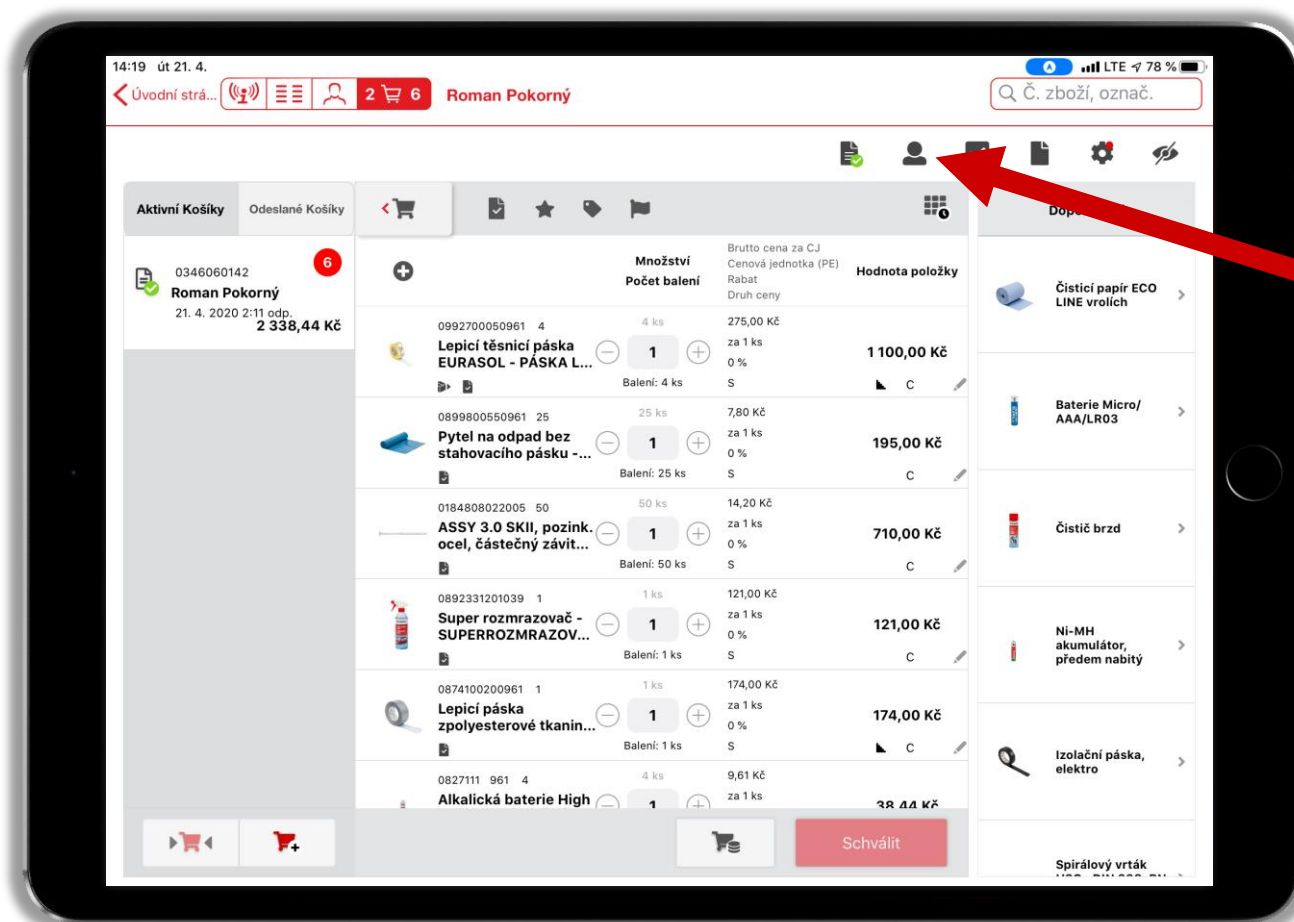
14:19 út 21. 4.
LTE 78 %
Úvodní strá... 2 6 Roman Pokorný
Č. zboží, označ.

Aktivní Košíky
Odeslané Košíky

0346060142
6
Roman Pokorný
21. 4. 2020 2:11 odp.
2 338,44 Kč

Množství
Počet balení
Brutto cena za CJ
Cenová jednotka (PE)
Rabat
Druh ceny
Hodnota položky

Dop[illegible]

0992700050961 4
Lepicí těsnicí páska EURASOL - PÁSKA L...
4 ks
1
Balení: 4 ks
275,00 Kč
za 1 ks
0 %
S
1 100,00 Kč
C

0899800550961 25
Pytel na odpad bez stahovacího pásku -...
25 ks
1
Balení: 25 ks
7,80 Kč
za 1 ks
0 %
S
195,00 Kč
C

0184808022005 50
ASSY 3.0 SKII, pozink. ocel, částečný závit...
50 ks
1
Balení: 50 ks
14,20 Kč
za 1 ks
0 %
S
710,00 Kč
C

0892331201039 1
Super rozmrazovač - SUPERROZMRAZOV...
1 ks
1
Balení: 1 ks
121,00 Kč
za 1 ks
0 %
S
121,00 Kč
C

0874100200961 1
Lepicí páska zpolyesterové tkanin...
1 ks
1
Balení: 1 ks
174,00 Kč
za 1 ks
0 %
S
174,00 Kč
C

0827111 961 4
Alkalická baterie High
4 ks
1
9,61 Kč
za 1 ks
38,44 Kč

Schválit

Čisticí papír ECO LINE vrolích
Baterie Micro/ AAA/LR03
Čistič brzd
Ni-MH akumulátor, předem nabitý
Izolační páska, elektro
Spirálový vrták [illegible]